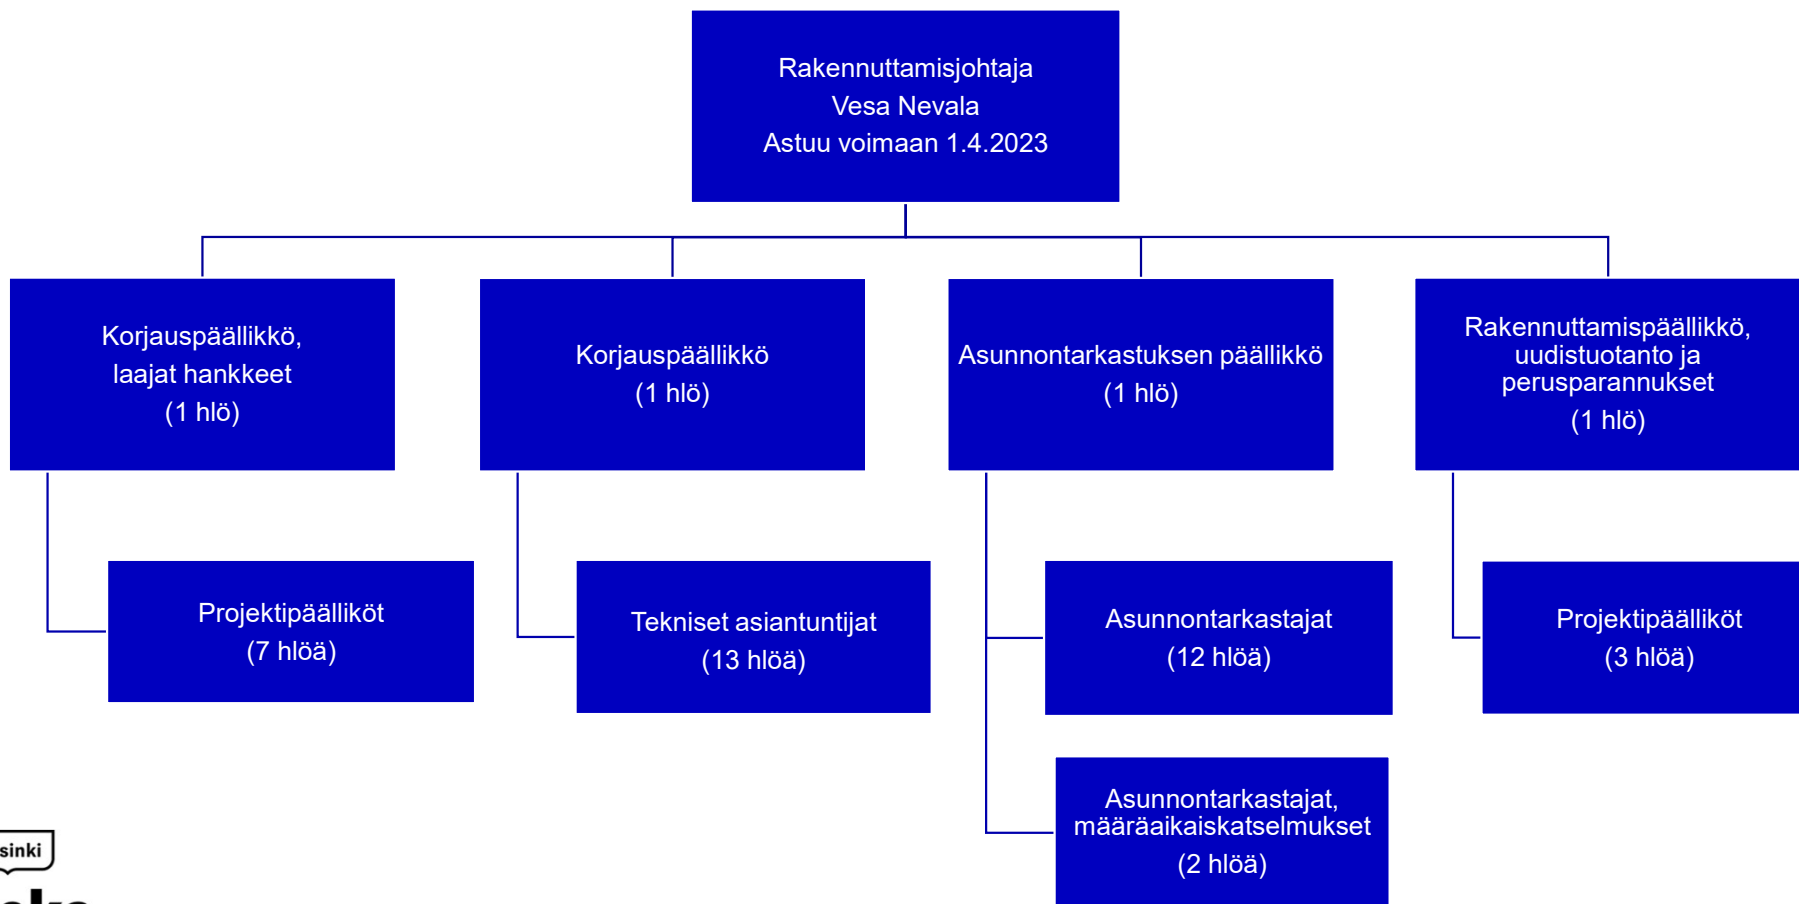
Rakennuttamisjohtaja
Vesa Nevala
Astuu voimaan 1.4.2023

Korjauspäällikkö, laajat hankkeet
(1 hlö)

Korjauspäällikkö
(1 hlö)

Asunnontarkastuksen päällikkö
(1 hlö)

Rakennuttamispäällikkö, uudistuotanto ja perusparannukset
(1 hlö)

Projektipäälliköt
(7 hlöä)

Tekniset asiantuntijat
(13 hlöä)

Asunnontarkastajat
(12 hlöä)

Projektipäälliköt
(3 hlöä)

Asunnontarkastajat, määräaikaiskatselmukset
(2 hlöä)

sinki